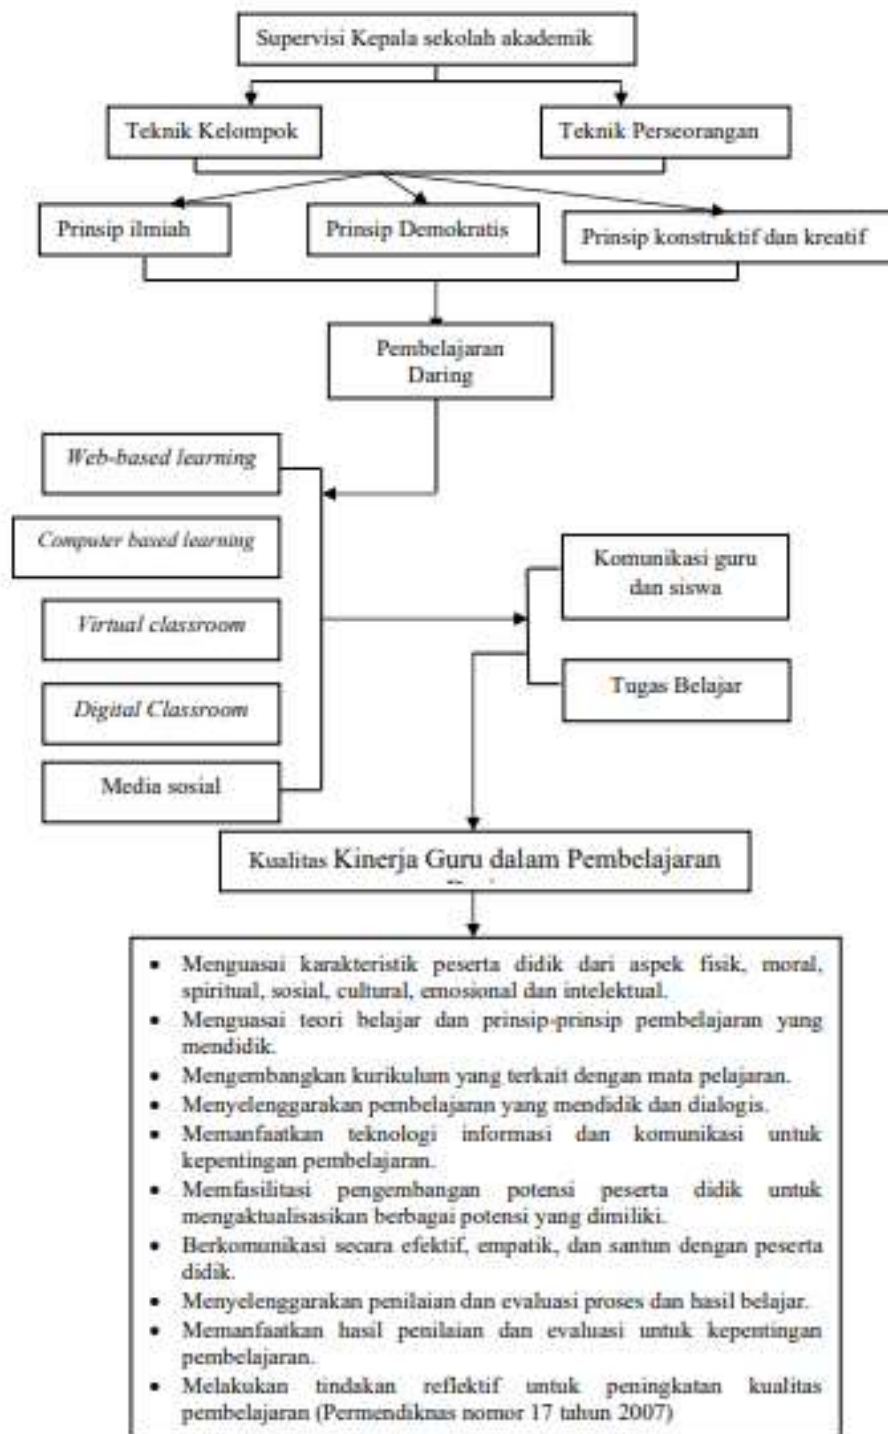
Supervisi Kepala sekolah akademik

Teknik Kelompok

Teknik Perseorangan

Prinsip ilmiah

Prinsip Demokratis

Prinsip konstruktif dan kreatif

Pembelajaran Daring

Web-based learning

Computer based learning

Virtual classroom

Digital Classroom

Media sosial

Komunikasi guru dan siswa

Tugas Belajar

Kualitas Kinerja Guru dalam Pembelajaran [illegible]

- Menguasai karakteristik peserta didik dari aspek fisik, moral, spiritual, sosial, cultural, emosional dan intelektual.
- Menguasai teori belajar dan prinsip-prinsip pembelajaran yang mendidik.
- Mengembangkan kurikulum yang terkait dengan mata pelajaran.
- Menyelenggarakan pembelajaran yang mendidik dan dialogis.
- Memanfaatkan teknologi informasi dan komunikasi untuk kepentingan pembelajaran.
- Memfasilitasi pengembangan potensi peserta didik untuk mengaktualisasikan berbagai potensi yang dimiliki.
- Berkomunikasi secara efektif, empatik, dan santun dengan peserta didik.
- Menyelenggarakan penilaian dan evaluasi proses dan hasil belajar.
- Memanfaatkan hasil penilaian dan evaluasi untuk kepentingan pembelajaran.
- Melakukan tindakan reflektif untuk peningkatan kualitas pembelajaran (Permendiknas nomor 17 tahun 2007)